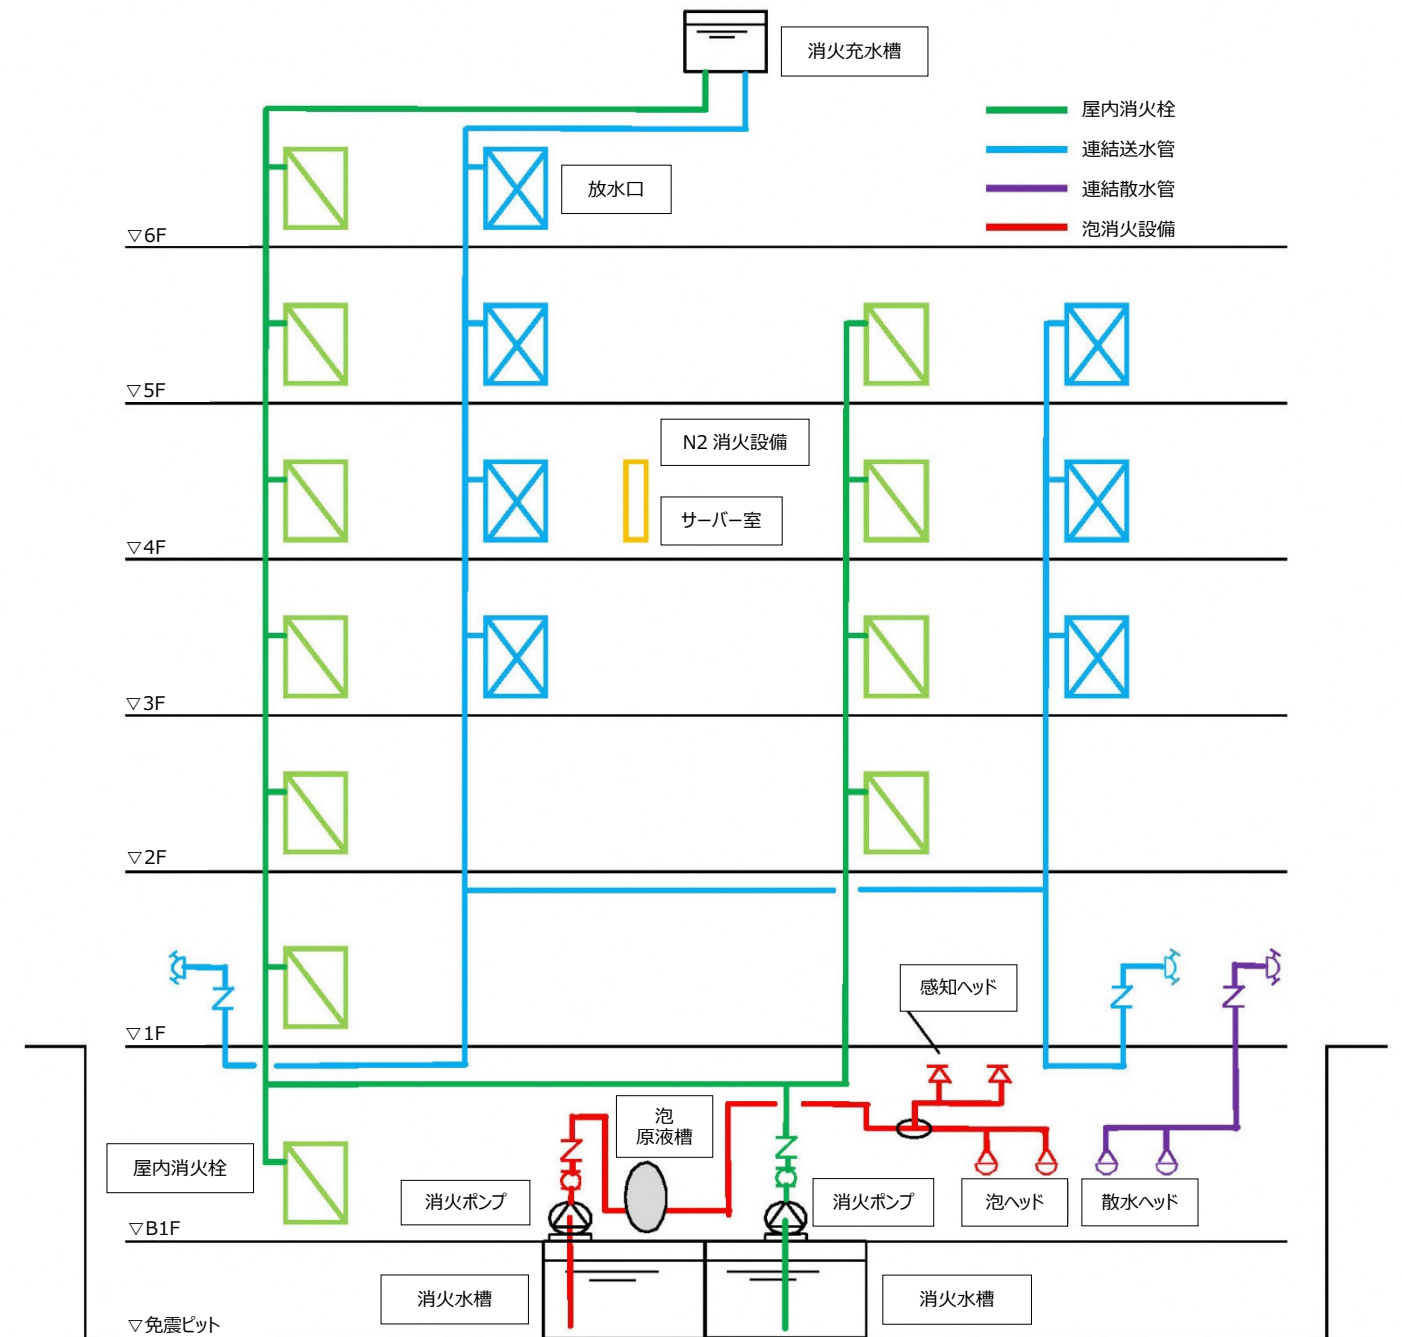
消火充水槽

屋内消火栓
連結送水管
連結散水管
泡消火設備

放水口

▽6F

▽5F

N2 消火設備

サーバー室

▽4F

▽3F

▽2F

感知ヘッド

▽1F

泡
原液槽

屋内消火栓

消火ポンプ

消火ポンプ

泡ヘッド

散水ヘッド

▽B1F

消火水槽

消火水槽

▽免震ピット